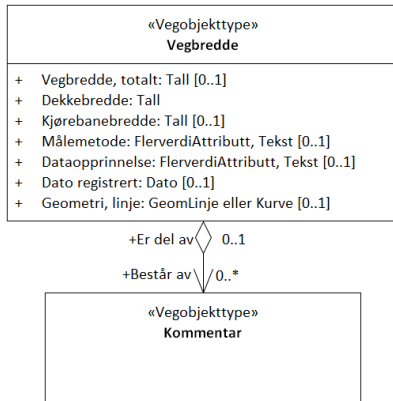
«Vegobjekttype»
**Vegbredde**

+ Vegbredde, totalt: Tall [0..1]
+ Dekkebredde: Tall
+ Kjørebanebredde: Tall [0..1]
+ Målemetode: FlerverdiAttributt, Tekst [0..1]
+ Dataopprinnelse: FlerverdiAttributt, Tekst [0..1]
+ Dato registrert: Dato [0..1]
+ Geometri, linje: GeomLinje eller Kurve [0..1]

+Er del av 0..1

+Består av 0..*

«Vegobjekttype»
**Kommentar**